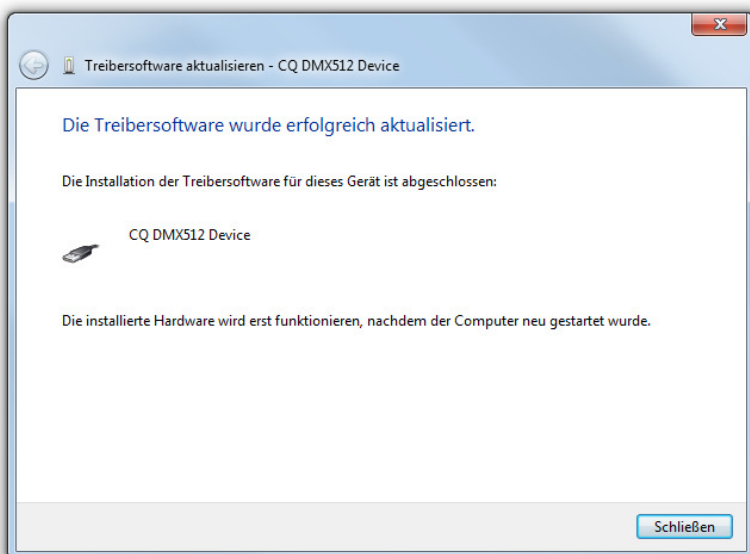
Treibersoftware aktualisieren - CQ DMX512 Device

Die Treibersoftware wurde erfolgreich aktualisiert.

Die Installation der Treibersoftware für dieses Gerät ist abgeschlossen:

CQ DMX512 Device

Die installierte Hardware wird erst funktionieren, nachdem der Computer neu gestartet wurde.

Schließen